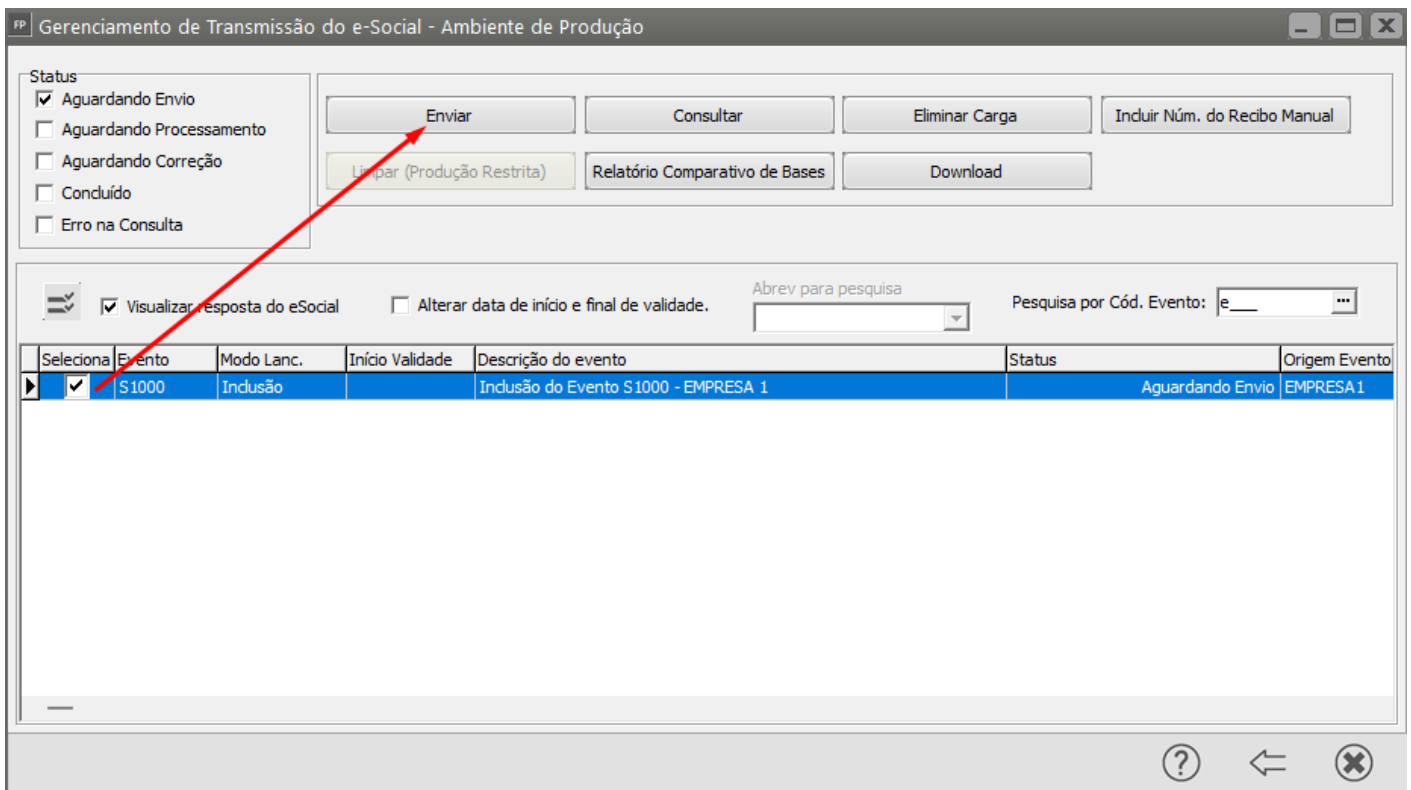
FP Gerenciamento de Transmissão do e-Social - Ambiente de Produção

Status
☑ Aguardando Envio
☐ Aguardando Processamento
☐ Aguardando Correção
☐ Concluído
☐ Erro na Consulta

Enviar
Consultar
Eliminar Carga
Incluir Núm. do Recibo Manual
Limpar (Produção Restrita)
Relatório Comparativo de Bases
Download

☑ Visualizar resposta do eSocial
☐ Alterar data de início e final de validade.
Abrev para pesquisa
Pesquisa por Cód. Evento: e___

| Seleciona | Evento | Modo Lanc. | Início Validade | Descrição do evento | Status | Origem Evento |
|---|---|---|---|---|---|---|
| ☑ | S1000 | Inclusão | | Inclusão do Evento S1000 - EMPRESA 1 | Aguardando Envio | EMPRESA1 |